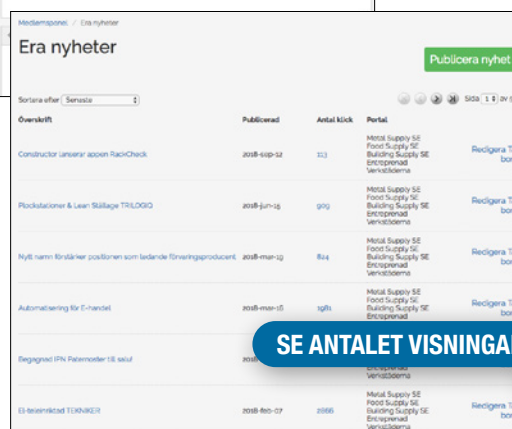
Mediesponsen / Era nyheter

Era nyheter

Publicera nyhet

Sortera efter Senaste

Sida 1 av

| Överskrift | Publicerad | Antal klick | Portal | |
|---|---|---|---|---|
| Constructor lanserar appen RackCheck | 2018-sep-12 | 113 | Metal Supply SE Food Supply SE Building Supply SE Entreprenad Verkstäderna | Redigera T bor |
| Plockstationer & Lean Ställage TRILOGIQ | 2018-jun-15 | 909 | Metal Supply SE Food Supply SE Building Supply SE Entreprenad Verkstäderna | Redigera T bor |
| Nytt namn förstärker positionen som ledande förvaringsproducent | 2018-mar-19 | 824 | Metal Supply SE Food Supply SE Building Supply SE Entreprenad Verkstäderna | Redigera T bor |
| Automatisering för E-handel | 2018-mar-16 | 1981 | Metal Supply SE Food Supply SE Building Supply SE Entreprenad | Redigera T bor |
| Begagnad IPN Palemoder till salu! | 2018 | | Verkstäderna | |
| Ett teamriktad TEKNIKER | 2018-feb-07 | 2866 | Metal Supply SE Food Supply SE Building Supply SE Entreprenad Verkstäderna | Redigera T bor |

SE ANTALET VISNINGAR